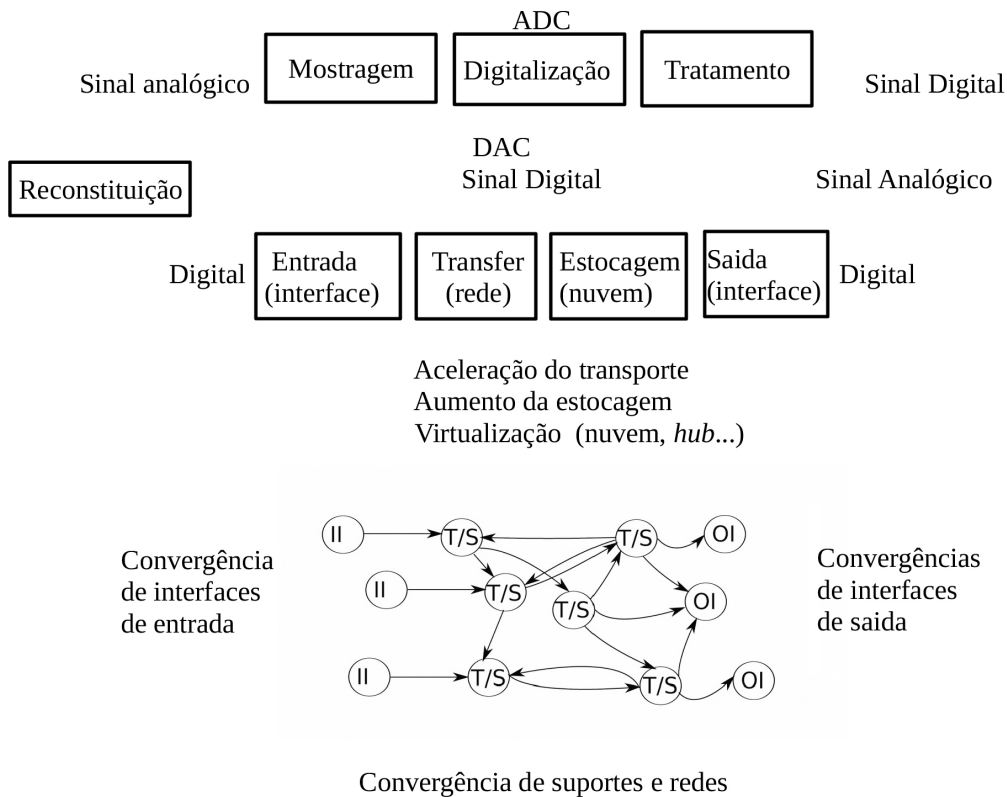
ADC

Sinal analógico

Mostragem

Digitalização

Tratamento

Sinal Digital

DAC
Sinal Digital

Sinal Analógico

Reconstituição

Digital

Entrada (interface)

Transfer (rede)

Estocagem (nuvem)

Saida (interface)

Digital

Aceleração do transporte
Aumento da estocagem
Virtualização (nuvem, *hub*...)

Convergência de interfaces de entrada

II

T/S

T/S

OI

II

T/S

T/S

OI

II

T/S

T/S

OI

Convergências de interfaces de saida

Convergência de suportes e redes